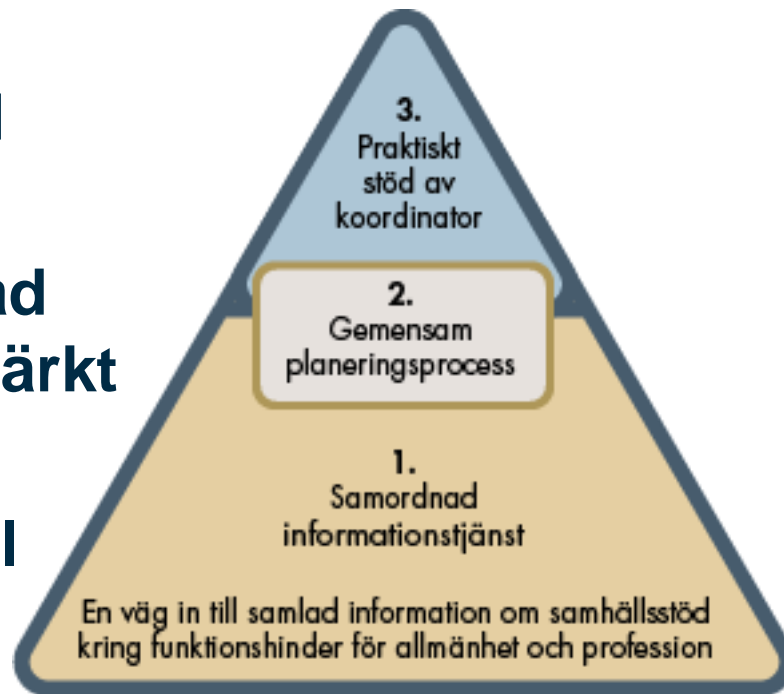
l

nd
ärkt

l

3.
Praktiskt stöd av koordinator

2.
Gemensam planeringsprocess

1.
Samordnad informationstjänst

En väg in till samlad information om samhällsstöd kring funktionshinder för allmänhet och profession